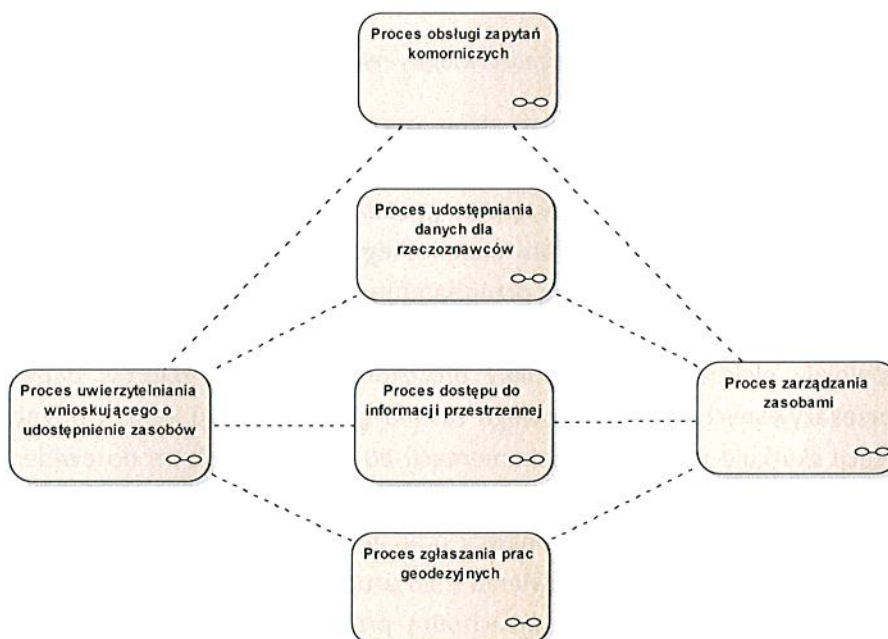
Proces obsługi zapytań komorniczych

Proces udostępniania danych dla rzeczoznawców

Proces uwierzytelniania wnioskującego o udostępnienie zasobów

Proces dostępu do informacji przestrzennej

Proces zarządzania zasobami

Proces zgłaszania prac geodezyjnych